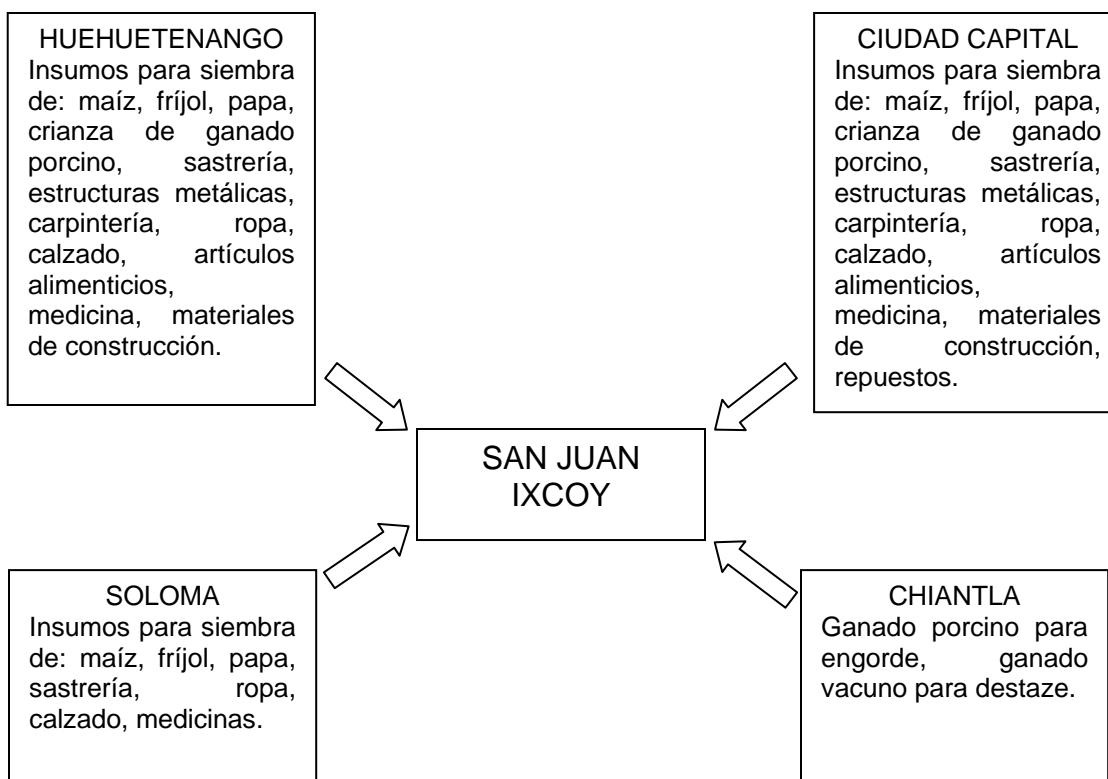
HUEHUETENANGO
Insumos para siembra de: maíz, fríjol, papa, crianza de ganado porcino, sastrería, estructuras metálicas, carpintería, ropa, calzado, artículos alimenticios, medicina, materiales de construcción.

CIUDAD CAPITAL
Insumos para siembra de: maíz, fríjol, papa, crianza de ganado porcino, sastrería, estructuras metálicas, carpintería, ropa, calzado, artículos alimenticios, medicina, materiales de construcción, repuestos.

SAN JUAN IXCOY

SOLOMA
Insumos para siembra de: maíz, fríjol, papa, sastrería, ropa, calzado, medicinas.

CHIANTLA
Ganado porcino para engorde, ganado vacuno para destaze.